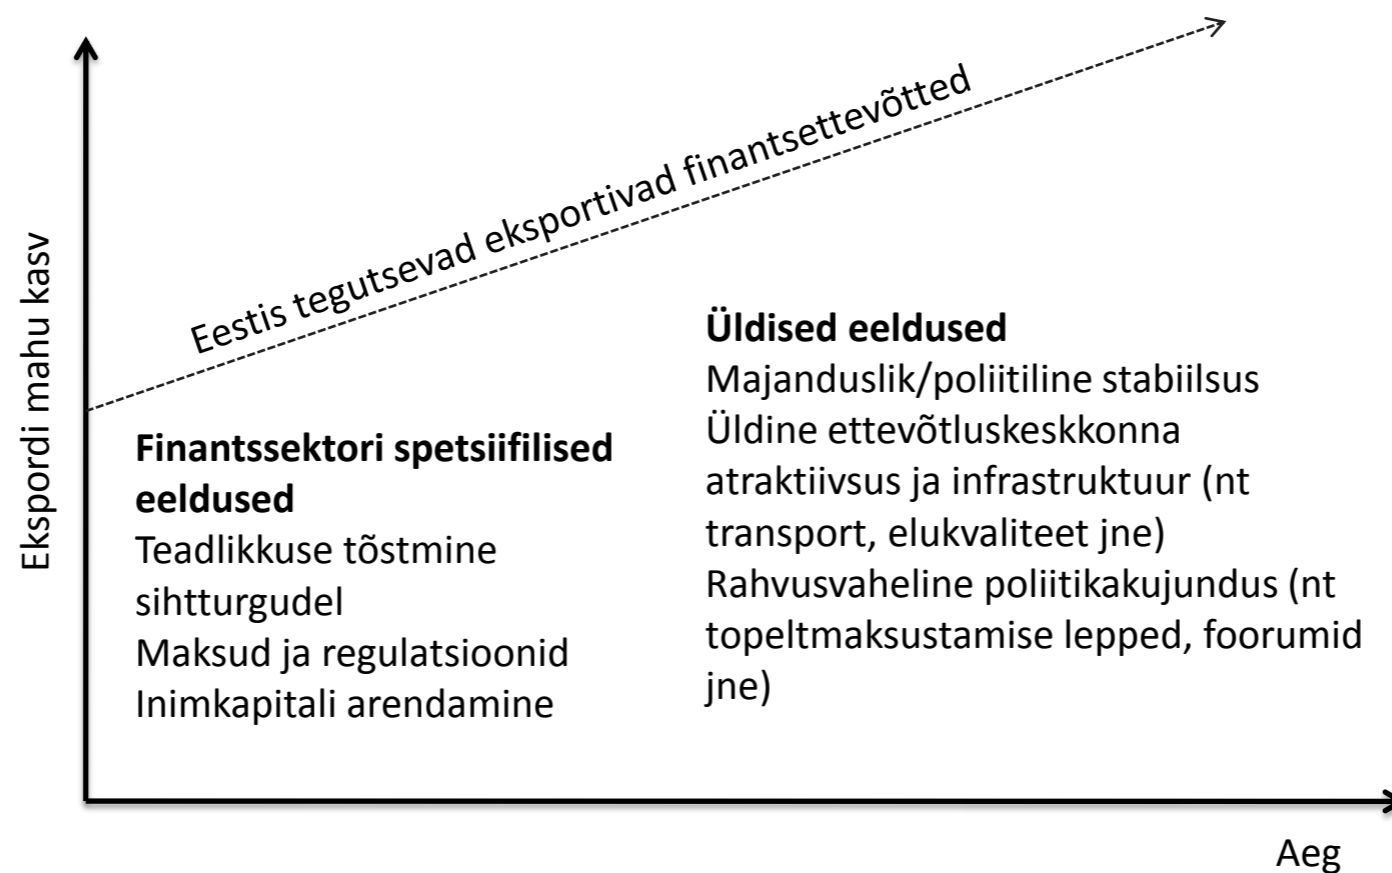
Ekspordi mahu kasv

Eestis tegutsevad eksportivad finantsettevõtted

**Finantssektori spetsiifilised eeldused**
Teadlikkuse tõstmine sihtturgudel
Maksud ja regulatsioonid
Inimkapitali arendamine

**Üldised eeldused**
Majanduslik/poliitiline stabiilsus
Üldine ettevõtluskeskkonna atraktiivsus ja infrastruktuur (nt transport, elukvaliteet jne)
Rahvusvaheline poliitikakujundus (nt topeltmaksustamise lepped, foorumid jne)

Aeg